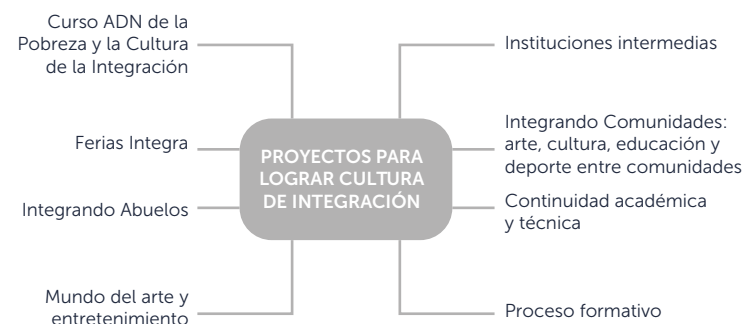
PROYECTOS PARA LOGRAR CULTURA DE INTEGRACIÓN

Curso ADN de la Pobreza y la Cultura de la Integración

Ferias Integra

Integrando Abuelos

Mundo del arte y entretenimiento

Instituciones intermedias

Integrando Comunidades: arte, cultura, educación y deporte entre comunidades

Continuidad académica y técnica

Proceso formativo